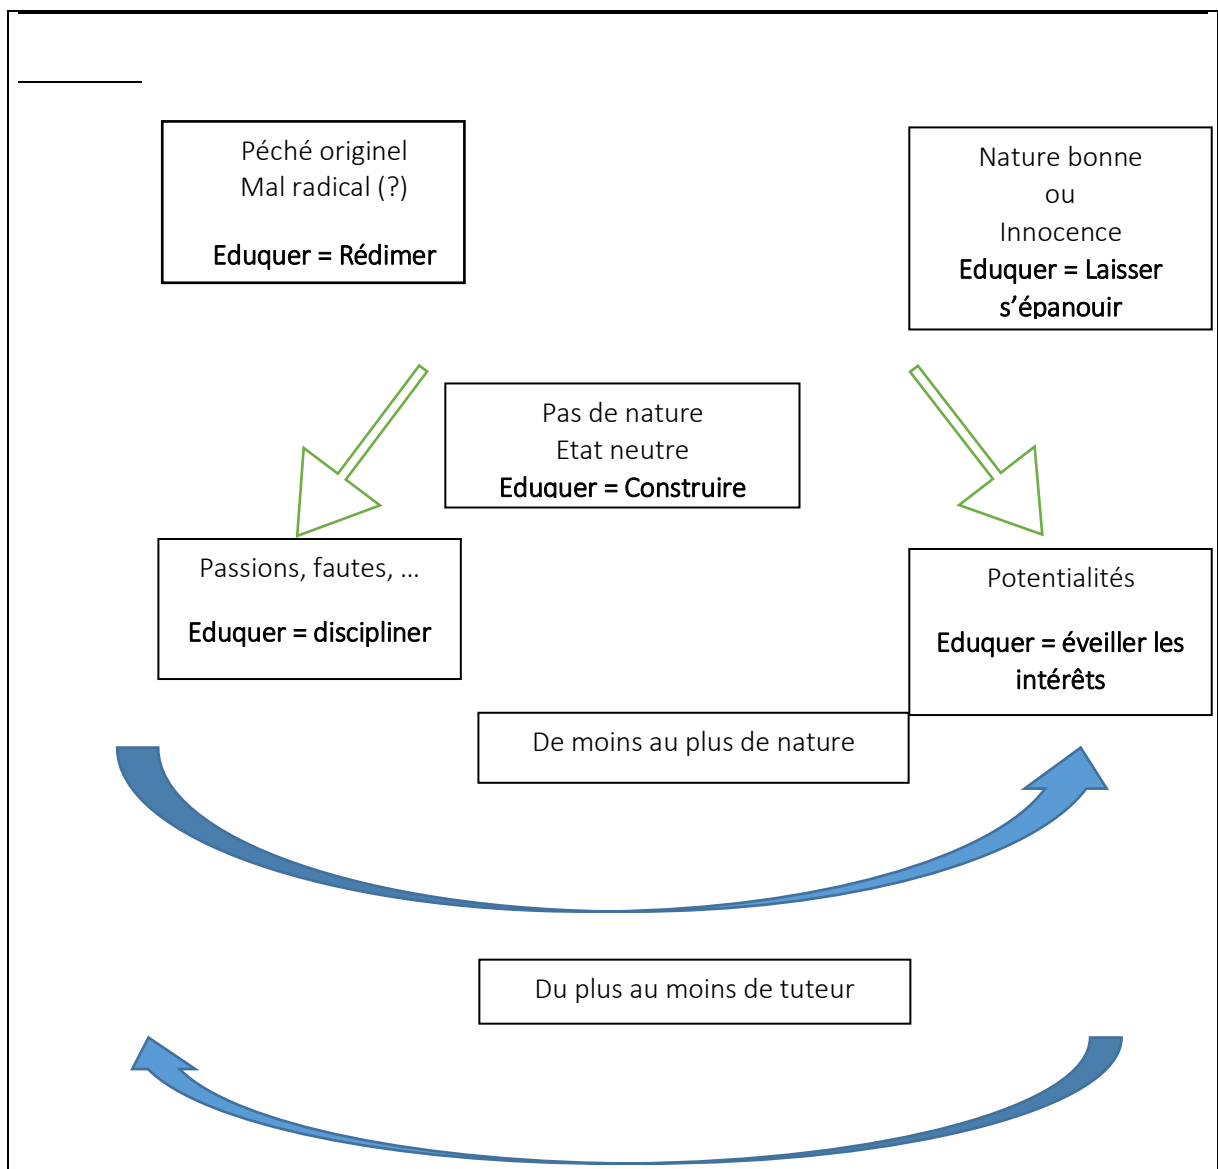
Péché originel
Mal radical (?)

Eduquer = Rédimer

Nature bonne
ou
Innocence
Eduquer = Laisser s'épanouir

Pas de nature
Etat neutre
Eduquer = Construire

Passions, fautes, …

Eduquer = discipliner

Potentialités

Eduquer = éveiller les intérêts

De moins au plus de nature

Du plus au moins de tuteur